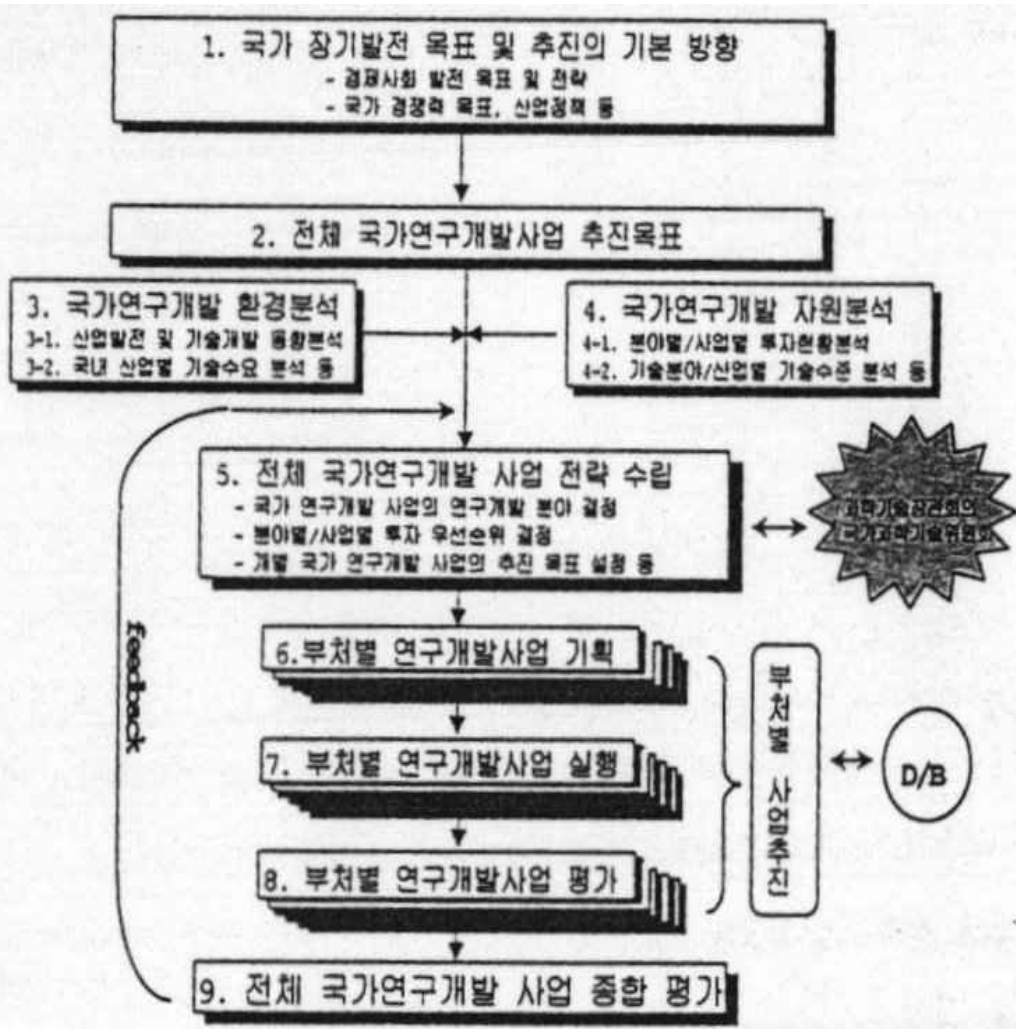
1. 국가 장기발전 목표 및 추진의 기본 방향
- 경제사회 발전 목표 및 전략
- 국가 경쟁력 목표, 산업정책 등

2. 전체 국가연구개발사업 추진목표

3. 국가연구개발 환경분석
3-1. 산업발전 및 기술개발 동향분석
3-2. 국내 산업별 기술수요 분석 등

4. 국가연구개발 자원분석
4-1. 분야별/사업별 투자현황분석
4-2. 기술분야/산업별 기술수준 분석 등

5. 전체 국가연구개발 사업 전략 수립
- 국가 연구개발 사업의 연구개발 분야 결정
- 분야별/사업별 투자 우선순위 결정
- 개별 국가 연구개발 사업의 추진 목표 설정 등

과학기술장관회의
국가과학기술위원회

feedback

6.부처별 연구개발사업 기획

7. 부처별 연구개발사업 실행

8. 부처별 연구개발사업 평가

부처별 사업추진

D/B

9. 전체 국가연구개발 사업 종합 평가